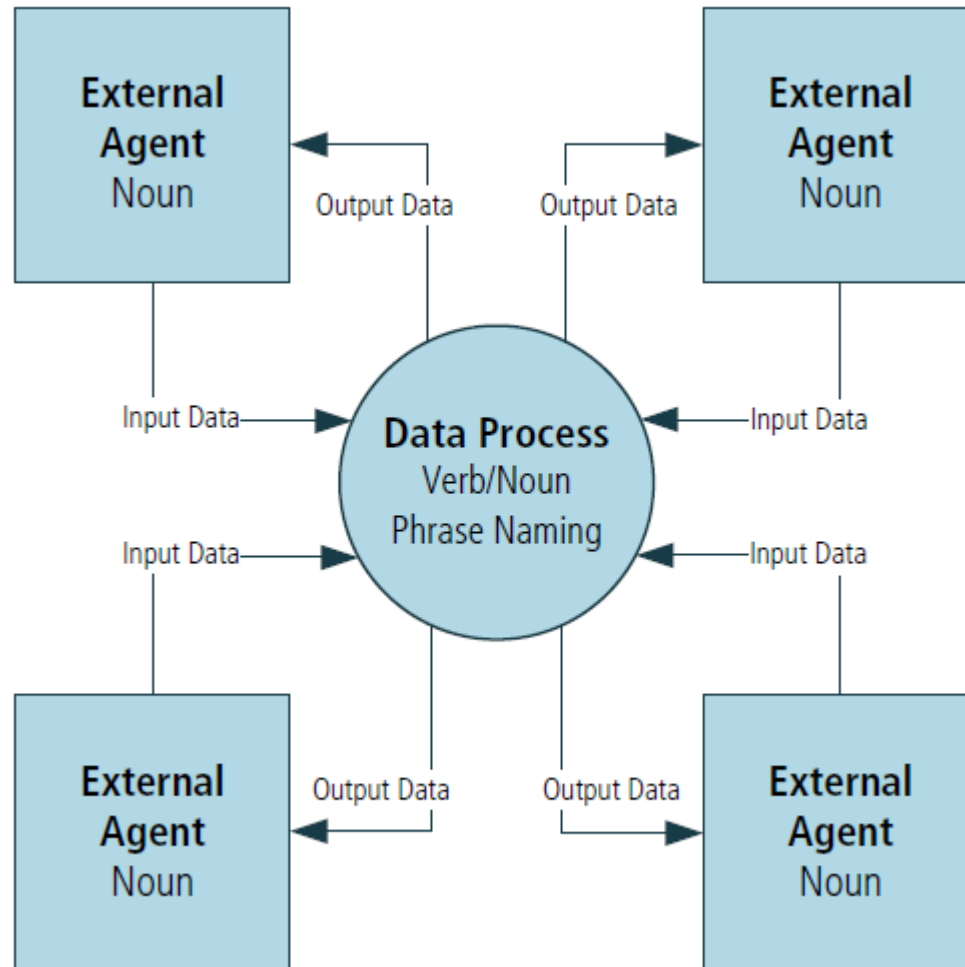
External Agent
Noun

Output Data

Output Data

External Agent
Noun

Input Data

Data Process
Verb/Noun
Phrase Naming

Input Data

Input Data

Input Data

External Agent
Noun

Output Data

Output Data

External Agent
Noun